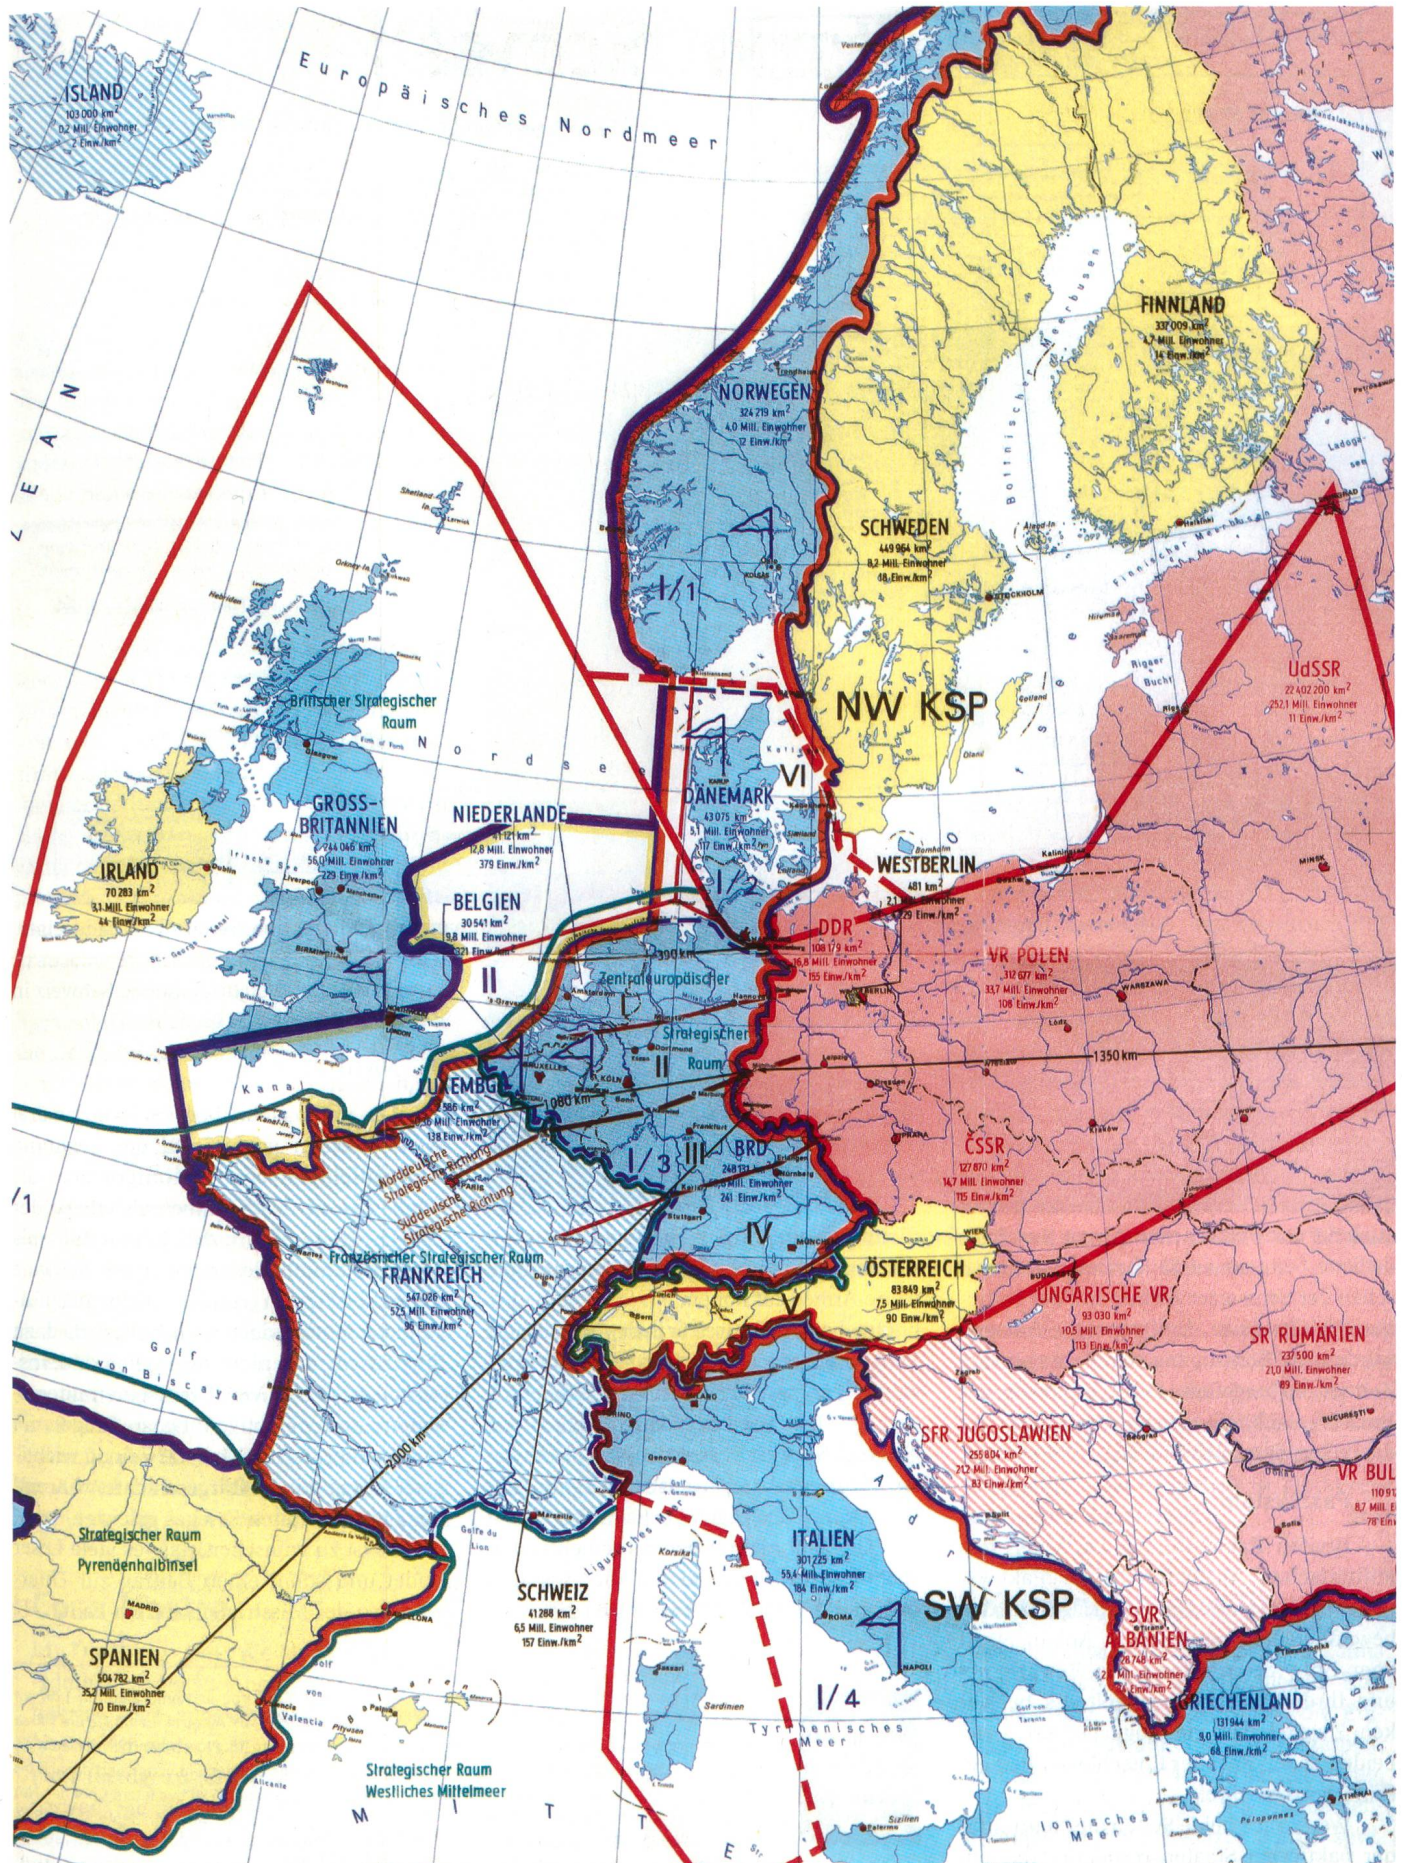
Europäisches Nordmeer

ISLAND
103 000 km²
0,2 Mill. Einwohner
2 Einw./km²

FINNLAND
337 009 km²
4,7 Mill. Einwohner
14 Einw./km²

NORWEGEN
324 219 km²
4,0 Mill. Einwohner
12 Einw./km²

SCHWEDEN
449 964 km²
8,2 Mill. Einwohner
18 Einw./km²

I/1

NW KSP

Britischer Strategischer Raum

Nordsee

GROSS-BRITANNIEN
244 046 km²
56,0 Mill. Einwohner
229 Einw./km²

NIEDERLANDE
41 160 km²
12,8 Mill. Einwohner
379 Einw./km²

DÄNEMARK
43 075 km²
5,1 Mill. Einwohner
117 Einw./km²

VI

UdSSR
22 402 200 km²
252,1 Mill. Einwohner
11 Einw./km²

IRLAND
70 283 km²
3,1 Mill. Einwohner
44 Einw./km²

BELGIEN
30 541 km²
9,8 Mill. Einwohner
321 Einw./km²

WESTBERLIN
481 km²
2,1 Mill. Einwohner
4 229 Einw./km²

DDR
108 179 km²
16,8 Mill. Einwohner
155 Einw./km²

VR POLEN
312 677 km²
33,7 Mill. Einwohner
108 Einw./km²

II

300 km

Zentraleuropäischer Strategischer Raum

I/2

II

1350 km

LUXEMBURG
2 586 km²
0,4 Mill. Einwohner
138 Einw./km²

1000 km

Kanal

Norddeutsche Strategische Richtung

Süddeutsche Strategische Richtung

I/3

III

BRD
248 133 km²
61,0 Mill. Einwohner
241 Einw./km²

ČSSR
127 870 km²
14,7 Mill. Einwohner
115 Einw./km²

IV

Französischer Strategischer Raum
FRANKREICH
547 026 km²
52,5 Mill. Einwohner
96 Einw./km²

ÖSTERREICH
83 849 km²
7,5 Mill. Einwohner
90 Einw./km²

V

UNGARISCHE VR
93 030 km²
10,5 Mill. Einwohner
113 Einw./km²

SR RUMÄNIEN
237 500 km²
21,0 Mill. Einwohner
89 Einw./km²

Golf von Biscaya

2000 km

SFR JUGOSLAWIEN
255 804 km²
21,2 Mill. Einwohner
83 Einw./km²

VR BUL
110 9
8,7 Mill.
78 Ein

Strategischer Raum Pyrenäenhalbinsel

ITALIEN
301 225 km²
55,4 Mill. Einwohner
184 Einw./km²

SW KSP

SVR ALBANIEN
28 748 km²
2,5 Mill. Einwohner
87 Einw./km²

SCHWEIZ
41 288 km²
6,5 Mill. Einwohner
157 Einw./km²

SPANIEN
504 782 km²
35,2 Mill. Einwohner
70 Einw./km²

I/4

Tyrrhenisches Meer

GRIECHENLAND
131 944 km²
9,0 Mill. Einwohner
68 Einw./km²

Strategischer Raum Westliches Mittelmeer

Ionisches Meer

M I T T E